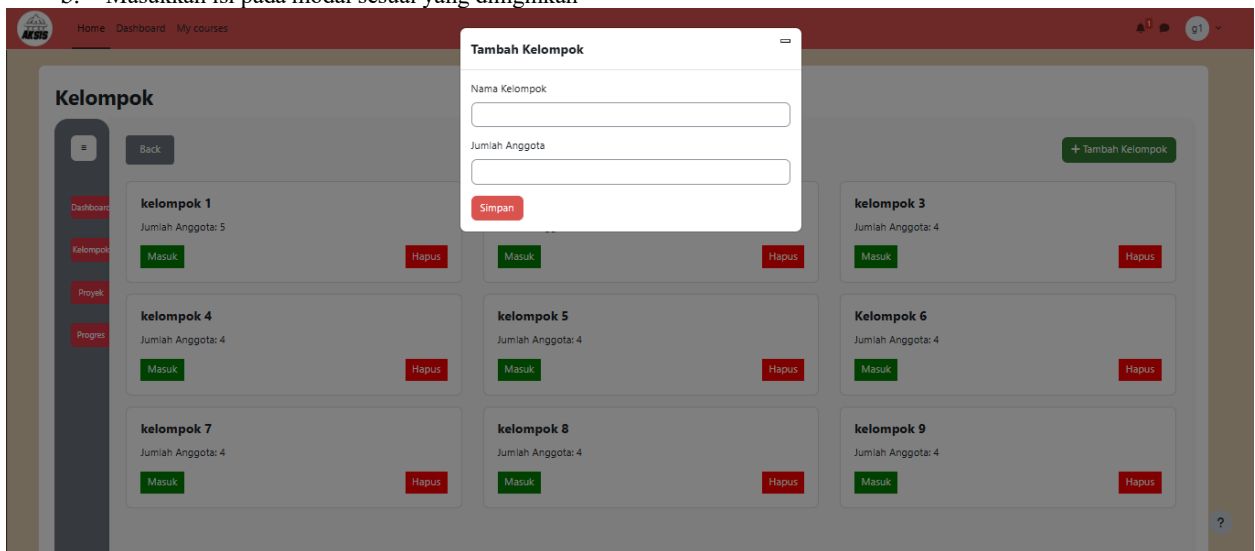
3. Masukkan isi pada modal sesuai yang diinginkan

AKSIS

Home Dashboard My courses

1

g1

Kelompok

≡

Dashboard

Kelompok

Proyek

Progres

Back

Tambah Kelompok

Nama Kelompok

Jumlah Anggota

Simpan

+ Tambah Kelompok

kelompok 1

Jumlah Anggota: 5

Masuk

Hapus

Masuk

Hapus

kelompok 3

Jumlah Anggota: 4

Masuk

Hapus

kelompok 4

Jumlah Anggota: 4

Masuk

Hapus

kelompok 5

Jumlah Anggota: 4

Masuk

Hapus

Kelompok 6

Jumlah Anggota: 4

Masuk

Hapus

kelompok 7

Jumlah Anggota: 4

Masuk

Hapus

kelompok 8

Jumlah Anggota: 4

Masuk

Hapus

kelompok 9

Jumlah Anggota: 4

Masuk

Hapus

?